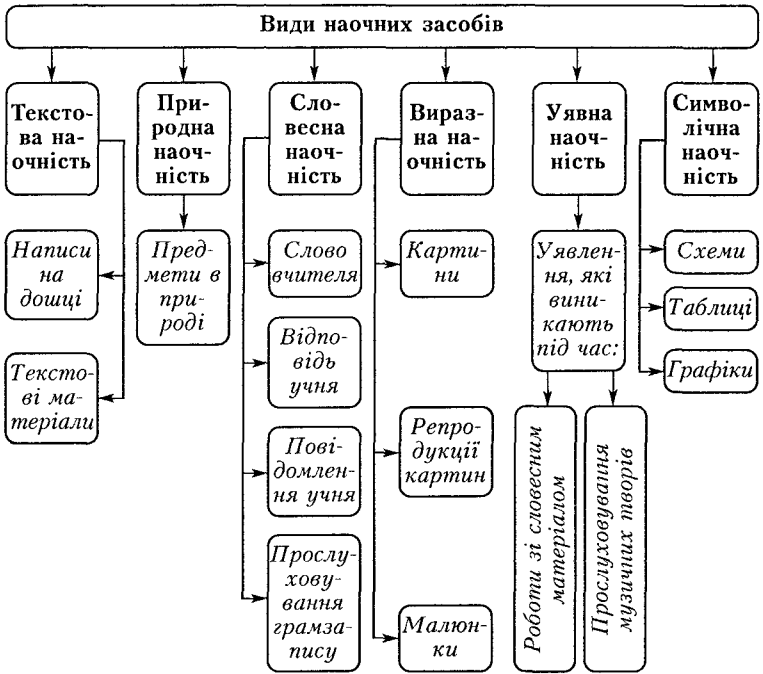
Види наочних засобів

Текстова наочність

Написи на дошці

Текстові матеріали

Природна наочність

Предмети в природі

Словесна наочність

Слово вчителя

Відповідь учня

Повідомлення учня

Прослуховування грамзапису

Виразна наочність

Картини

Репродукції картин

Малюнки

Уявна наочність

Уявлення, які виникають під час:

Роботи зі словесним матеріалом

Прослуховування музичних творів

Символічна наочність

Схеми

Таблиці

Графіки